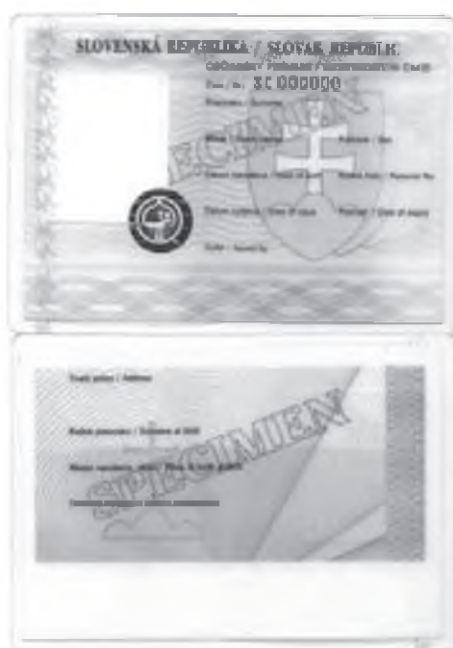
SLOVENSKÁ REPUBLIKA / SLOVAK REPUBLIC
Občiansky preukaz / Identity card
Číslo / No. SC 000000
Priezvisko / Surname
Meno / Given names
Pohlavie / Sex
Dátum narodenia / Date of birth
Rodné číslo / Personal No
Dátum vydania / Date of issue
Platnosť / Date of expiry
Podpis / Signature
SPECIMEN

Trvalý pobyt / Address
Rodné priezvisko / Surname at birth
Miesto narodenia / Place of birth
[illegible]
SPECIMEN